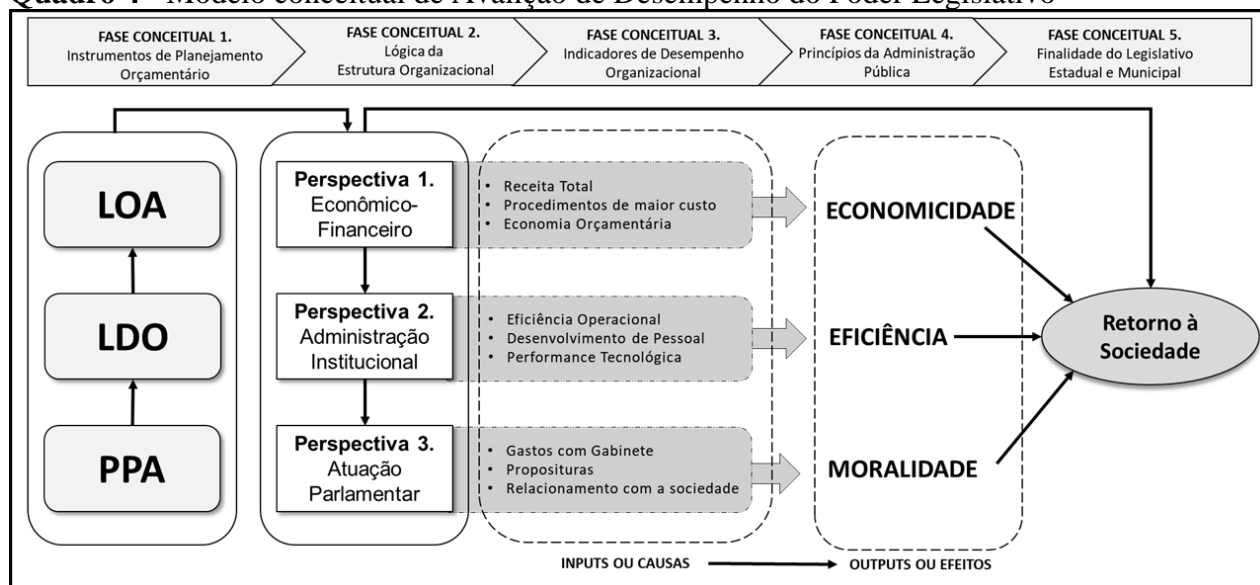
Quadro 4 - Modelo conceitual de Avaliação de Desempenho do Poder Legislativo

FASE CONCEITUAL 1.
Instrumentos de Planejamento Orçamentário

FASE CONCEITUAL 2.
Lógica da Estrutura Organizacional

FASE CONCEITUAL 3.
Indicadores de Desempenho Organizacional

FASE CONCEITUAL 4.
Princípios da Administração Pública

FASE CONCEITUAL 5.
Finalidade do Legislativo Estadual e Municipal

LOA

LDO

PPA

Perspectiva 1.
Econômico-Financeiro

• Receita Total
• Procedimentos de maior custo
• Economia Orçamentária

ECONOMICIDADE

Perspectiva 2.
Administração Institucional

• Eficiência Operacional
• Desenvolvimento de Pessoal
• Performance Tecnológica

EFICIÊNCIA

Perspectiva 3.
Atuação Parlamentar

• Gastos com Gabinete
• Proposituras
• Relacionamento com a sociedade

MORALIDADE

Retorno à Sociedade

INPUTS OU CAUSAS

OUTPUTS OU EFEITOS